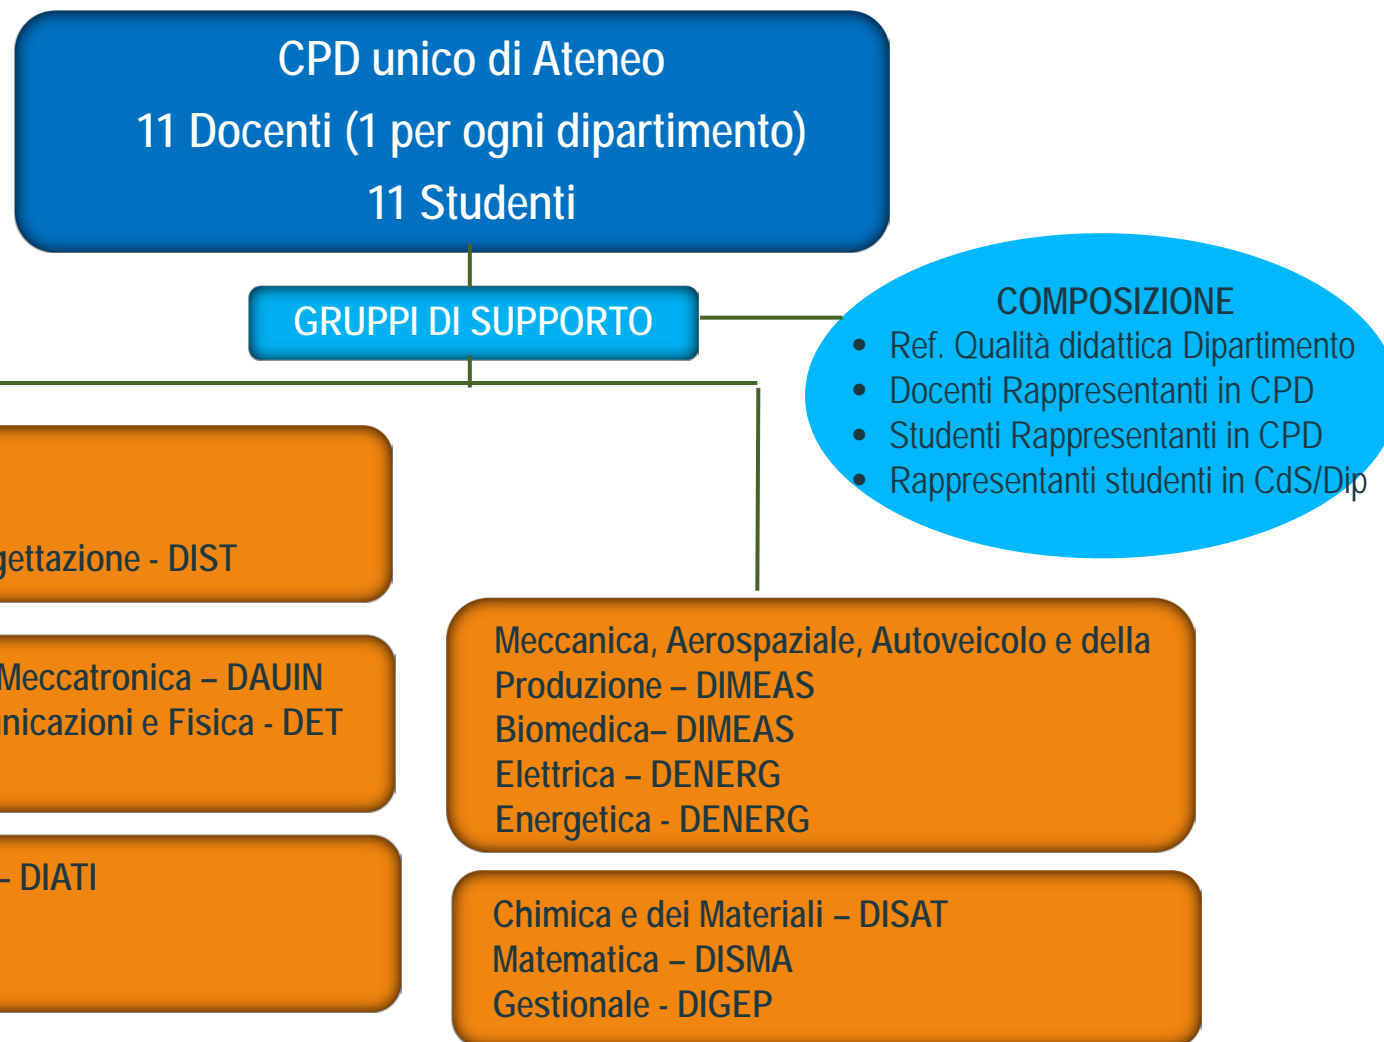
CPD unico di Ateneo
11 Docenti (1 per ogni dipartimento)
11 Studenti

GRUPPI DI SUPPORTO

COMPOSIZIONE
• Ref. Qualità didattica Dipartimento
• Docenti Rappresentanti in CPD
• Studenti Rappresentanti in CPD
• Rappresentanti studenti in CdS/Dip

gettazione - DIST

Meccatronica – DAUIN
nicazioni e Fisica - DET

- DIATI

Meccanica, Aerospaziale, Autoveicolo e della Produzione – DIMEAS
Biomedica– DIMEAS
Elettrica – DENERG
Energetica - DENERG

Chimica e dei Materiali – DISAT
Matematica – DISMA
Gestionale - DIGEP